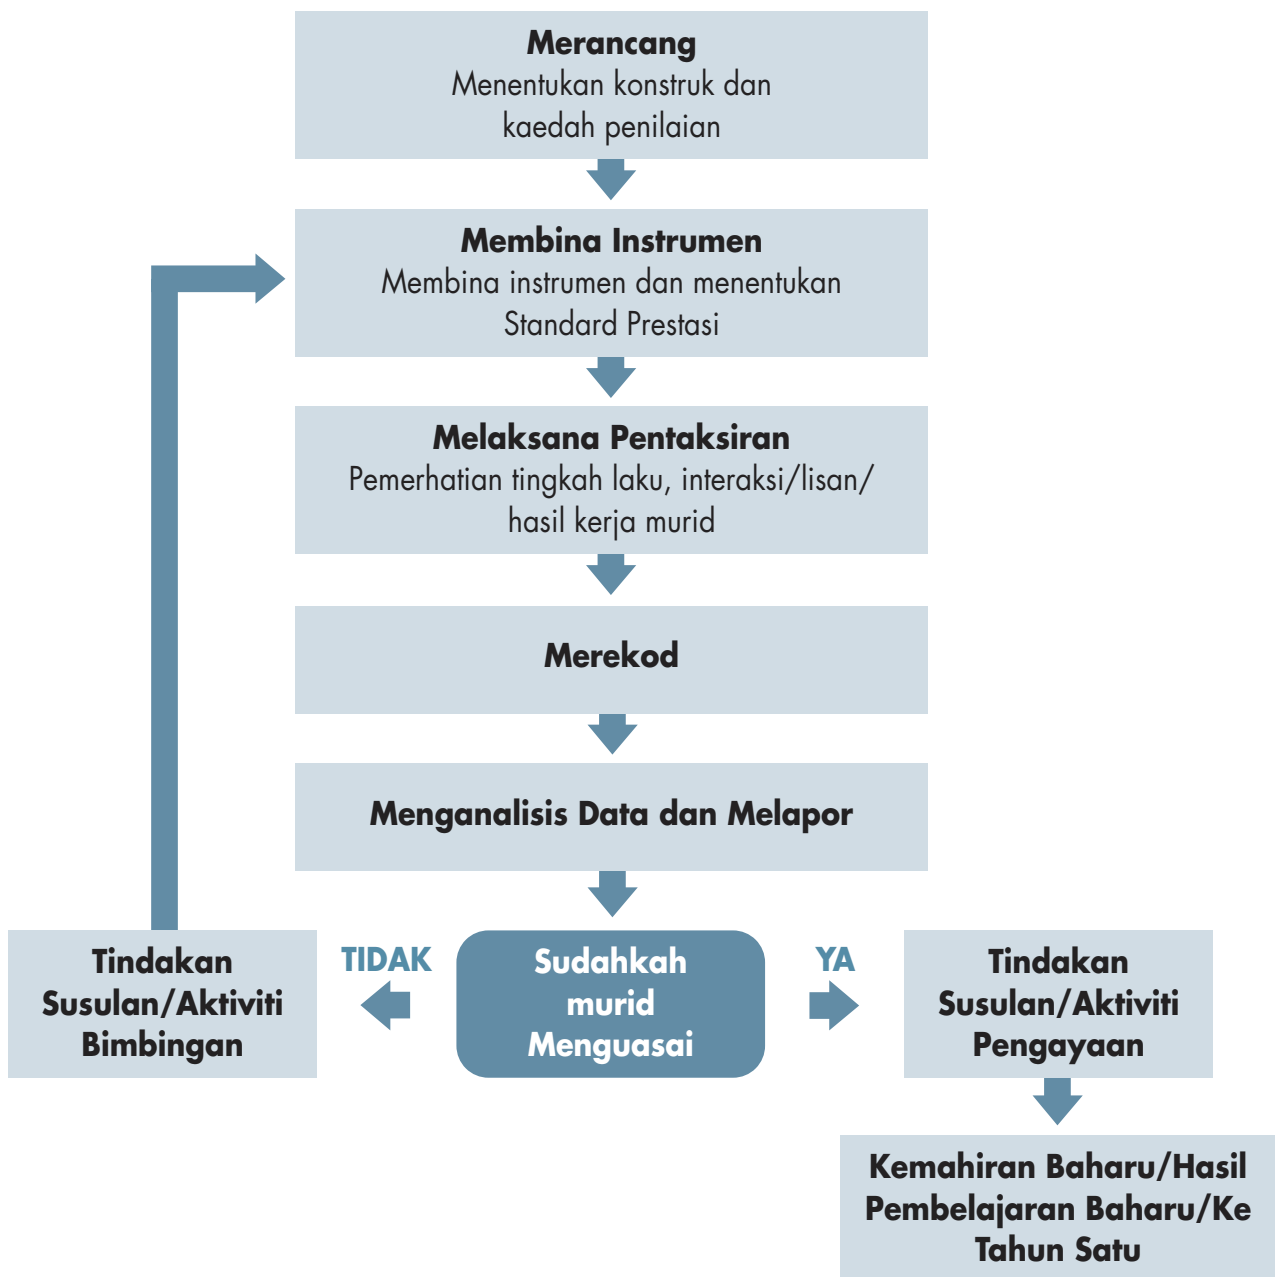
**Merancang**
Menentukan konstruk dan kaedah penilaian

**Membina Instrumen**
Membina instrumen dan menentukan Standard Prestasi

**Melaksana Pentaksiran**
Pemerhatian tingkah laku, interaksi/lisan/ hasil kerja murid

**Merekod**

**Menganalisis Data dan Melapor**

**Tindakan Susulan/Aktiviti Bimbingan**

TIDAK

**Sudahkah murid Menguasai**

YA

**Tindakan Susulan/Aktiviti Pengayaan**

**Kemahiran Baharu/Hasil Pembelajaran Baharu/Ke Tahun Satu**